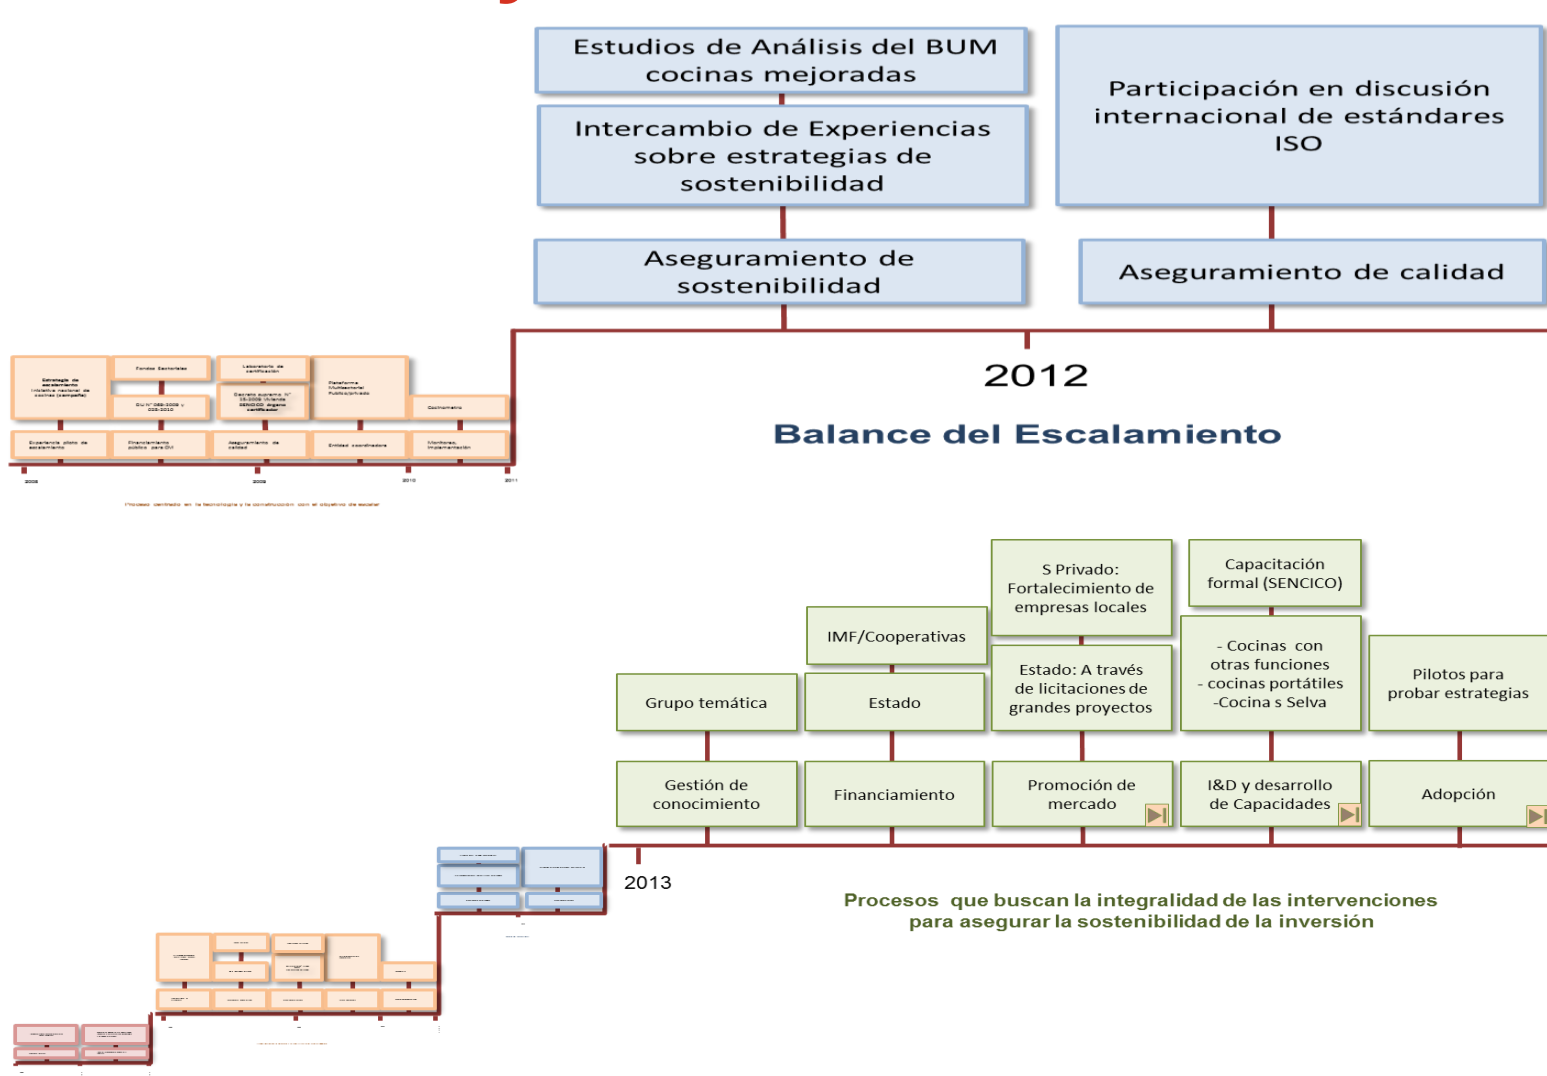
Estudios de Análisis del BUM cocinas mejoradas

Participación en discusión internacional de estándares ISO

Intercambio de Experiencias sobre estrategias de sostenibilidad

Aseguramiento de sostenibilidad

Aseguramiento de calidad

2012

Balance del Escalamiento

Estrategia de escalamiento Iniciativa nacional de cocinas (campaña)

Fondos Sectoriales

Laboratorio de certificación

Plataforma Multisectorial Público/privado

DS N° 069-2009 y 025-2010

Decreto supremo N° 15-2009 Vivienda SENCICO órgano certificador

Cocinometro

Experiencia piloto de escalamiento

Financiamiento público para DVI

Aseguramiento de calidad

Entidad coordinadora

Monitoreo, Implementación

2008

2009

2010

2011

Proceso centrado en la tecnología y la construcción con el objetivo de escalar

S Privado: Fortalecimiento de empresas locales

Capacitación formal (SENCICO)

IMF/Cooperativas

- Cocinas con otras funciones
- cocinas portátiles
-Cocina s Selva

Grupo temática

Estado

Estado: A través de licitaciones de grandes proyectos

Pilotos para probar estrategias

Gestión de conocimiento

Financiamiento

Promoción de mercado

I&D y desarrollo de Capacidades

Adopción

2013

Procesos que buscan la integralidad de las intervenciones para asegurar la sostenibilidad de la inversión